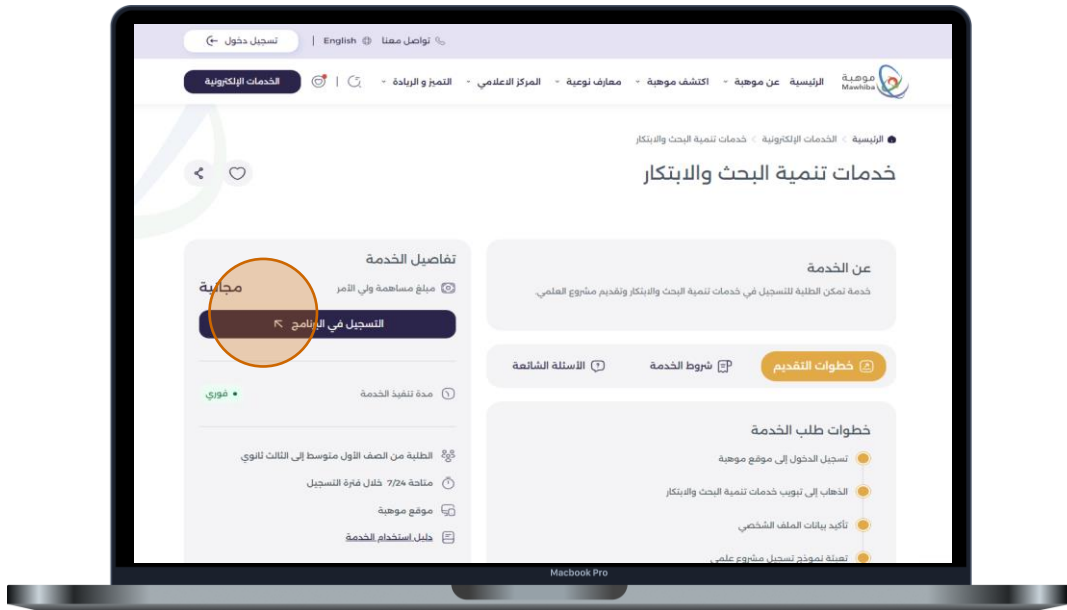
تسجيل دخول | English | تواصل معنا

موهبة Mawhiba الرئيسية عن موهبة اكتشف موهبة معارف نوعية المركز الاعلامي التميز و الريادة الخدمات الإلكترونية

الرئيسية > الخدمات الإلكترونية > خدمات تنمية البحث والابتكار

خدمات تنمية البحث والابتكار

عن الخدمة

خدمة تمكن الطلبة للتسجيل في خدمات تنمية البحث والابتكار وتقديم مشروع العلمي.

خطوات التقديم | شروط الخدمة | الأسئلة الشائعة

خطوات طلب الخدمة

تسجيل الدخول إلى موقع موهبة

الذهاب إلى تبويب خدمات تنمية البحث والابتكار

تأكيد بيانات الملف الشخصي

تعبئة نموذج تسجيل مشروع علمي

تفاصيل الخدمة

مبلغ مساهمة ولي الأمر مجانية

التسجيل في البرنامج

مدة تنفيذ الخدمة • فوري

الطلبة من الصف الأول متوسط إلى الثالث ثانوي

متاحة 7/24 خلال فترة التسجيل

موقع موهبة

دليل استخدام الخدمة

Macbook Pro